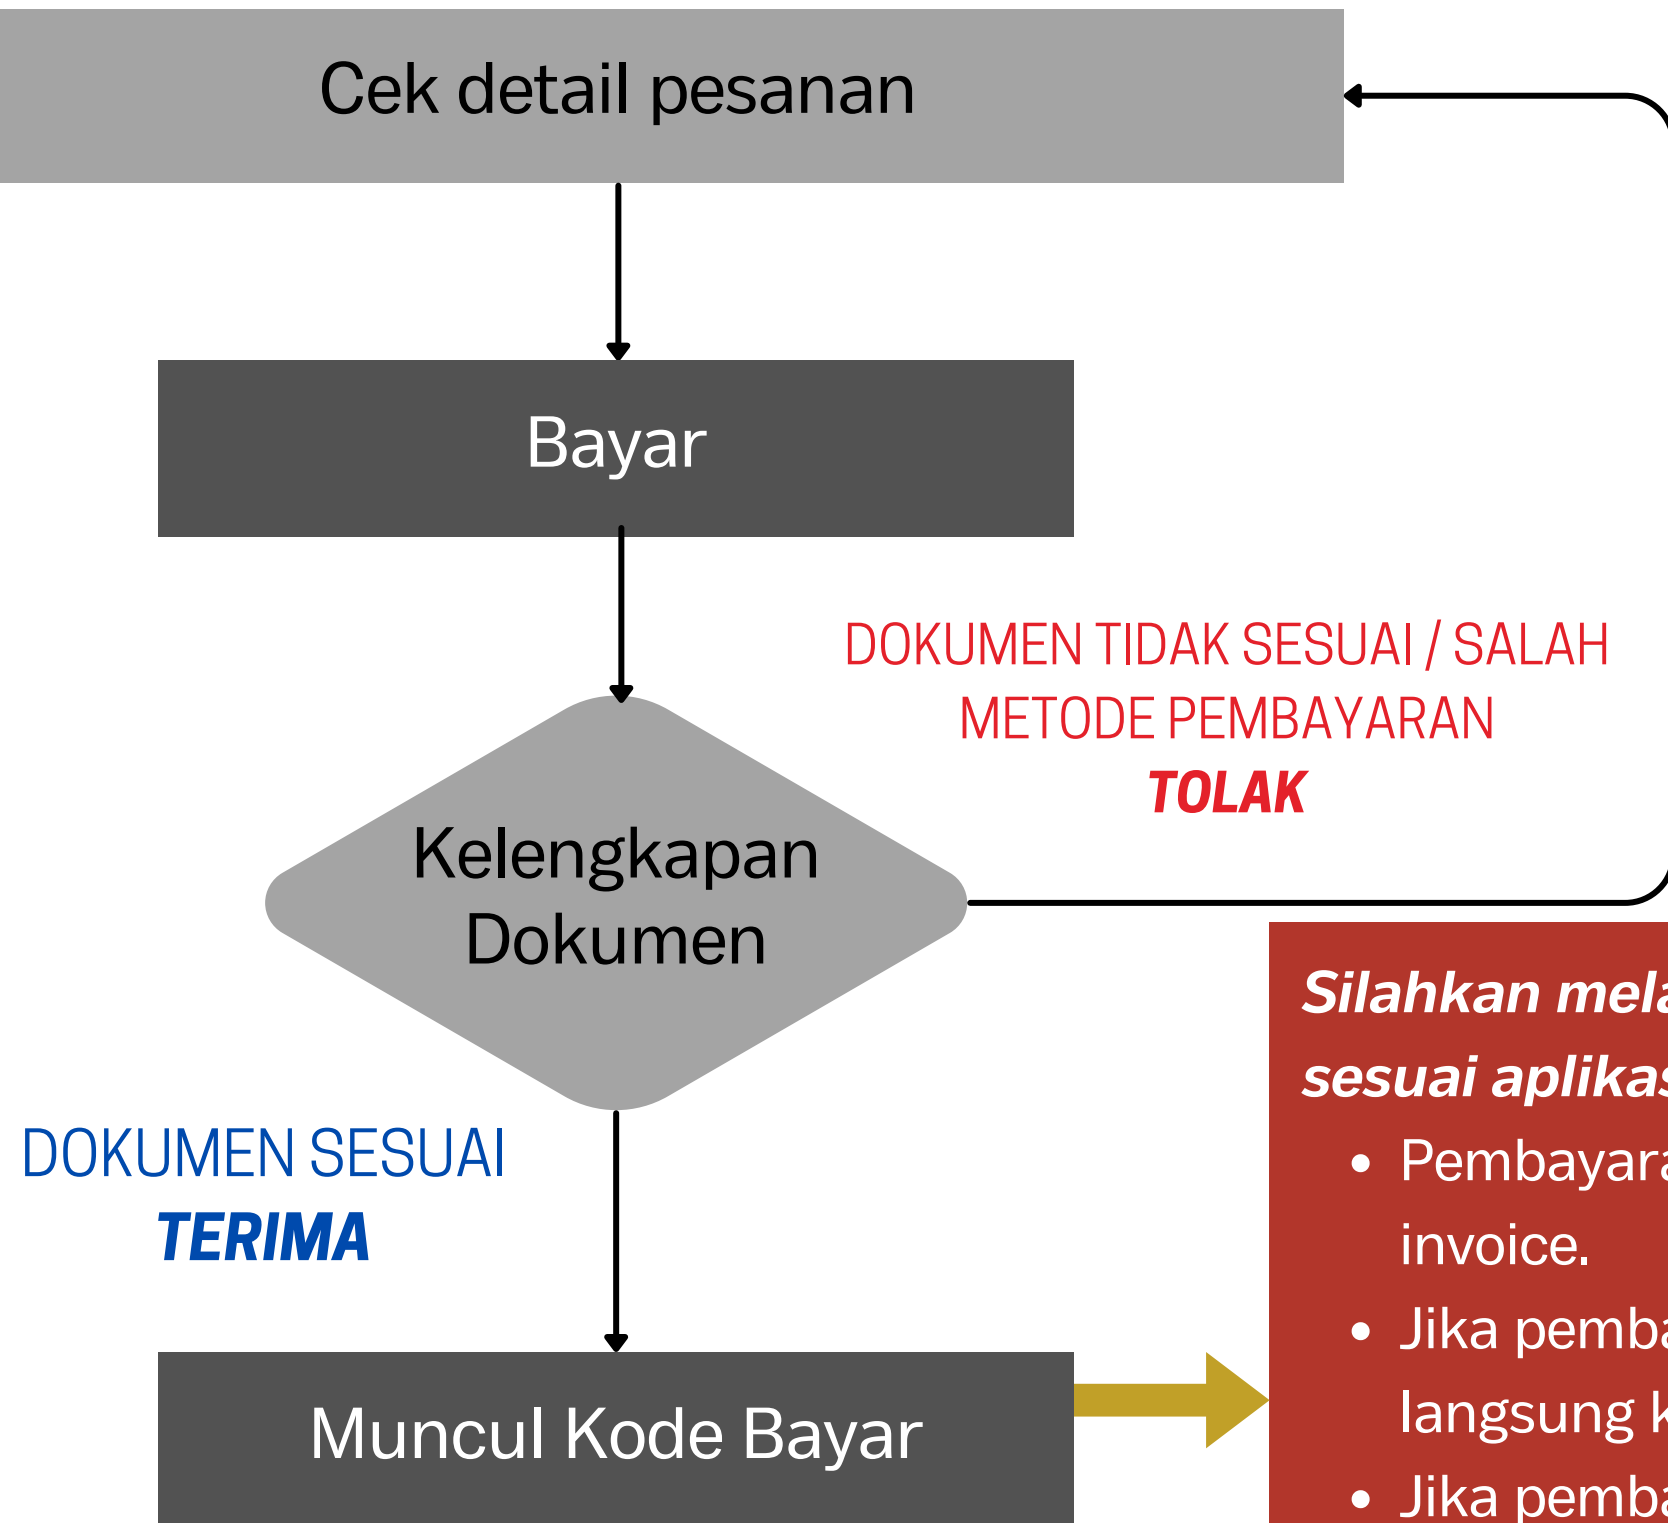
Cek detail pesanan

Bayar

DOKUMEN TIDAK SESUAI / SALAH METODE PEMBAYARAN
TOLAK

Kelengkapan Dokumen

DOKUMEN SESUAI
TERIMA

Muncul Kode Bayar

Silahkan mela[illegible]
sesuai aplikas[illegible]
• Pembayara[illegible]
invoice.
• Jika pemb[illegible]
langsung k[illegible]
• Jika pemb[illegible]